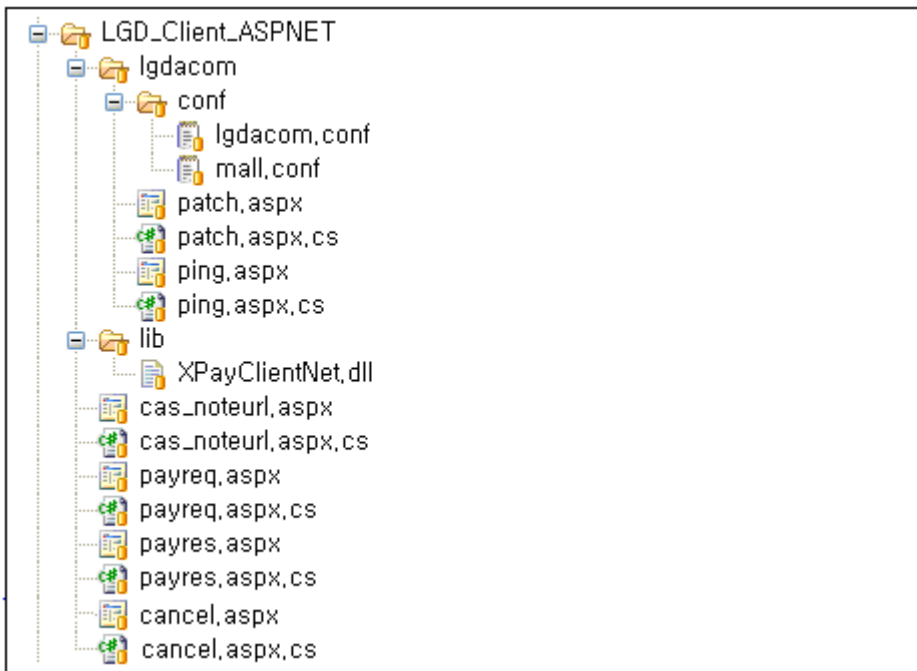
LGD_Client_ASPNET
lgdacom
conf
lgdacom.conf
mall.conf
patch.aspx
patch.aspx.cs
ping.aspx
ping.aspx.cs
lib
XPayClientNet.dll
cas_noteurl.aspx
cas_noteurl.aspx.cs
payreq.aspx
payreq.aspx.cs
payres.aspx
payres.aspx.cs
cancel.aspx
cancel.aspx.cs